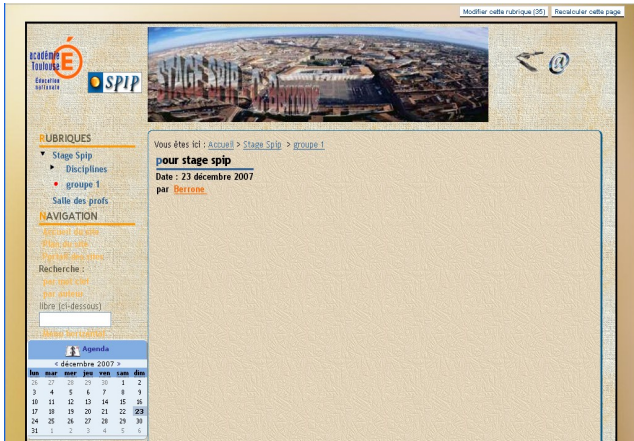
Modifier cette rubrique (35) Recalculer cette page

académie Toulouse
Éducation nationale

SPIP

STAGE SPIP

RUBRIQUES
Stage Spip
Disciplines
groupe 1
Salle des profs

NAVIGATION
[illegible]
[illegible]
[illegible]
Recherche :
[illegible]
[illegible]
libre (ci-dessous)

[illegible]

Agenda
< décembre 2007 >

| lun | mar | mer | jeu | ven | sam | dim |
|---|---|---|---|---|---|---|
| 26 | 27 | 28 | 29 | 30 | 1 | 2 |
| 3 | 4 | 5 | 6 | 7 | 8 | 9 |
| 10 | 11 | 12 | 13 | 14 | 15 | 16 |
| 17 | 18 | 19 | 20 | 21 | 22 | 23 |
| 24 | 25 | 26 | 27 | 28 | 29 | 30 |
| 31 | 1 | 2 | 3 | 4 | 5 | 6 |

Vous êtes ici : Accueil > Stage Spip > groupe 1

pour stage spip
Date : 23 décembre 2007
par Berrone